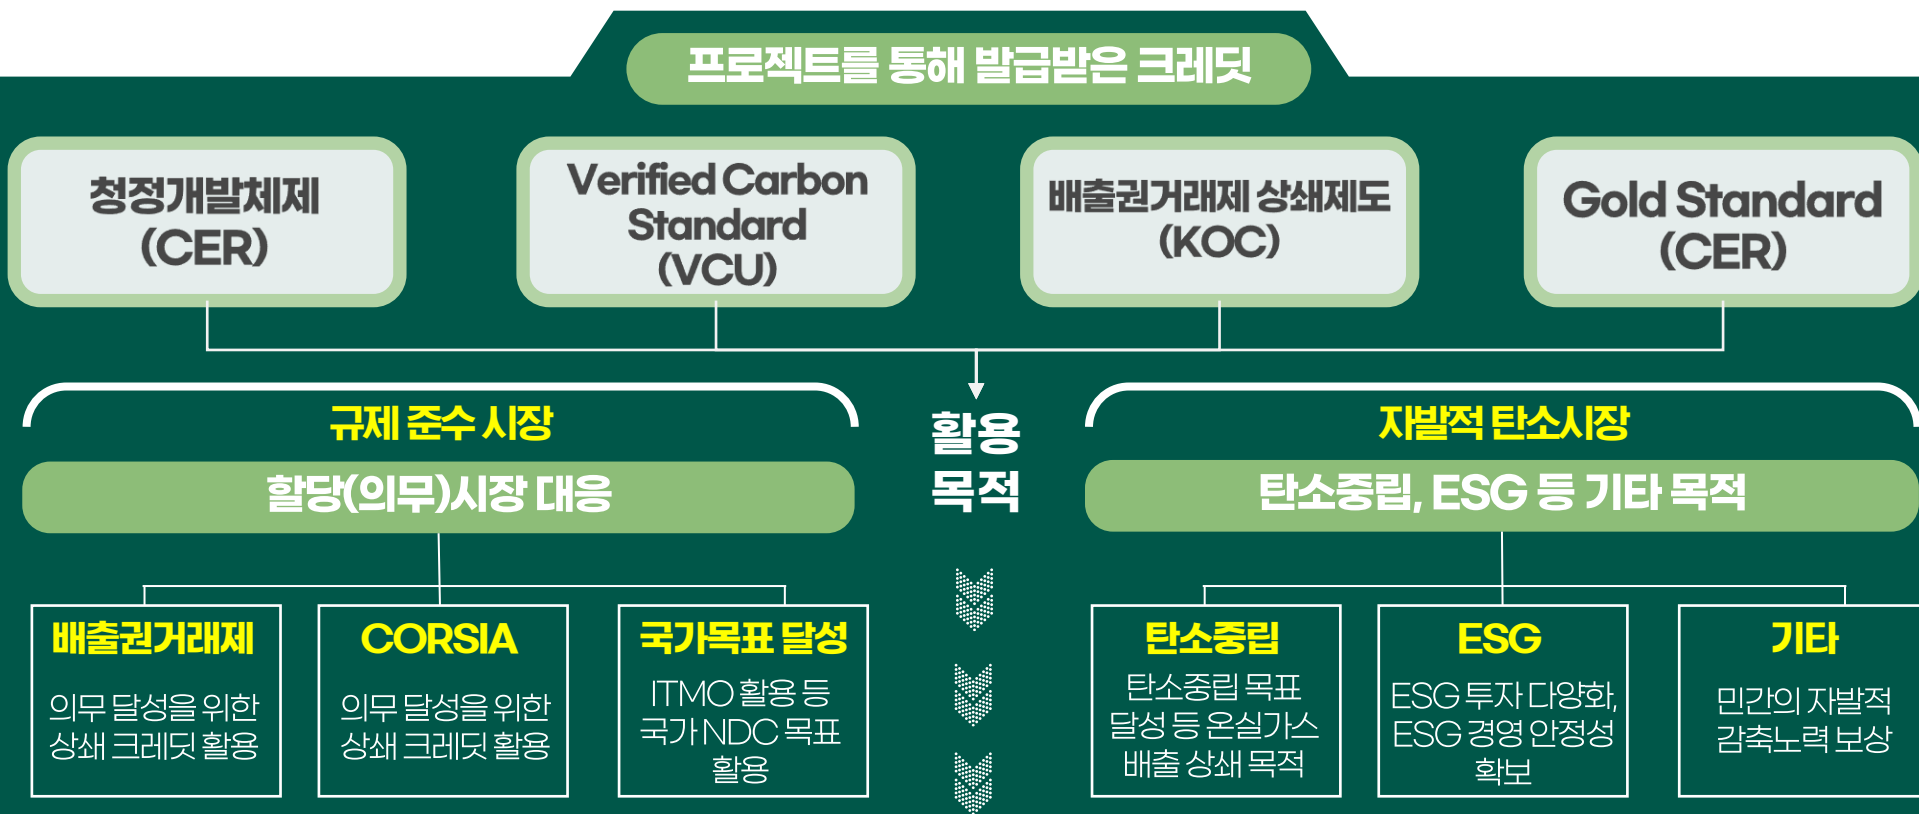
프로젝트를 통해 발급받은 크레딧

청정개발체제 (CER)

Verified Carbon Standard (VCU)

배출권거래제 상쇄제도 (KOC)

Gold Standard (CER)

규제 준수 시장

할당(의무)시장 대응

활용 목적

자발적 탄소시장

탄소중립, ESG 등 기타 목적

배출권거래제
의무 달성을 위한 상쇄 크레딧 활용

CORSIA
의무 달성을 위한 상쇄 크레딧 활용

국가목표 달성
ITMO 활용 등 국가 NDC 목표 활용

탄소중립
탄소중립 목표 달성 등 온실가스 배출 상쇄 목적

ESG
ESG 투자 다양화, ESG 경영 안정성 확보

기타
민간의 자발적 감축노력 보상